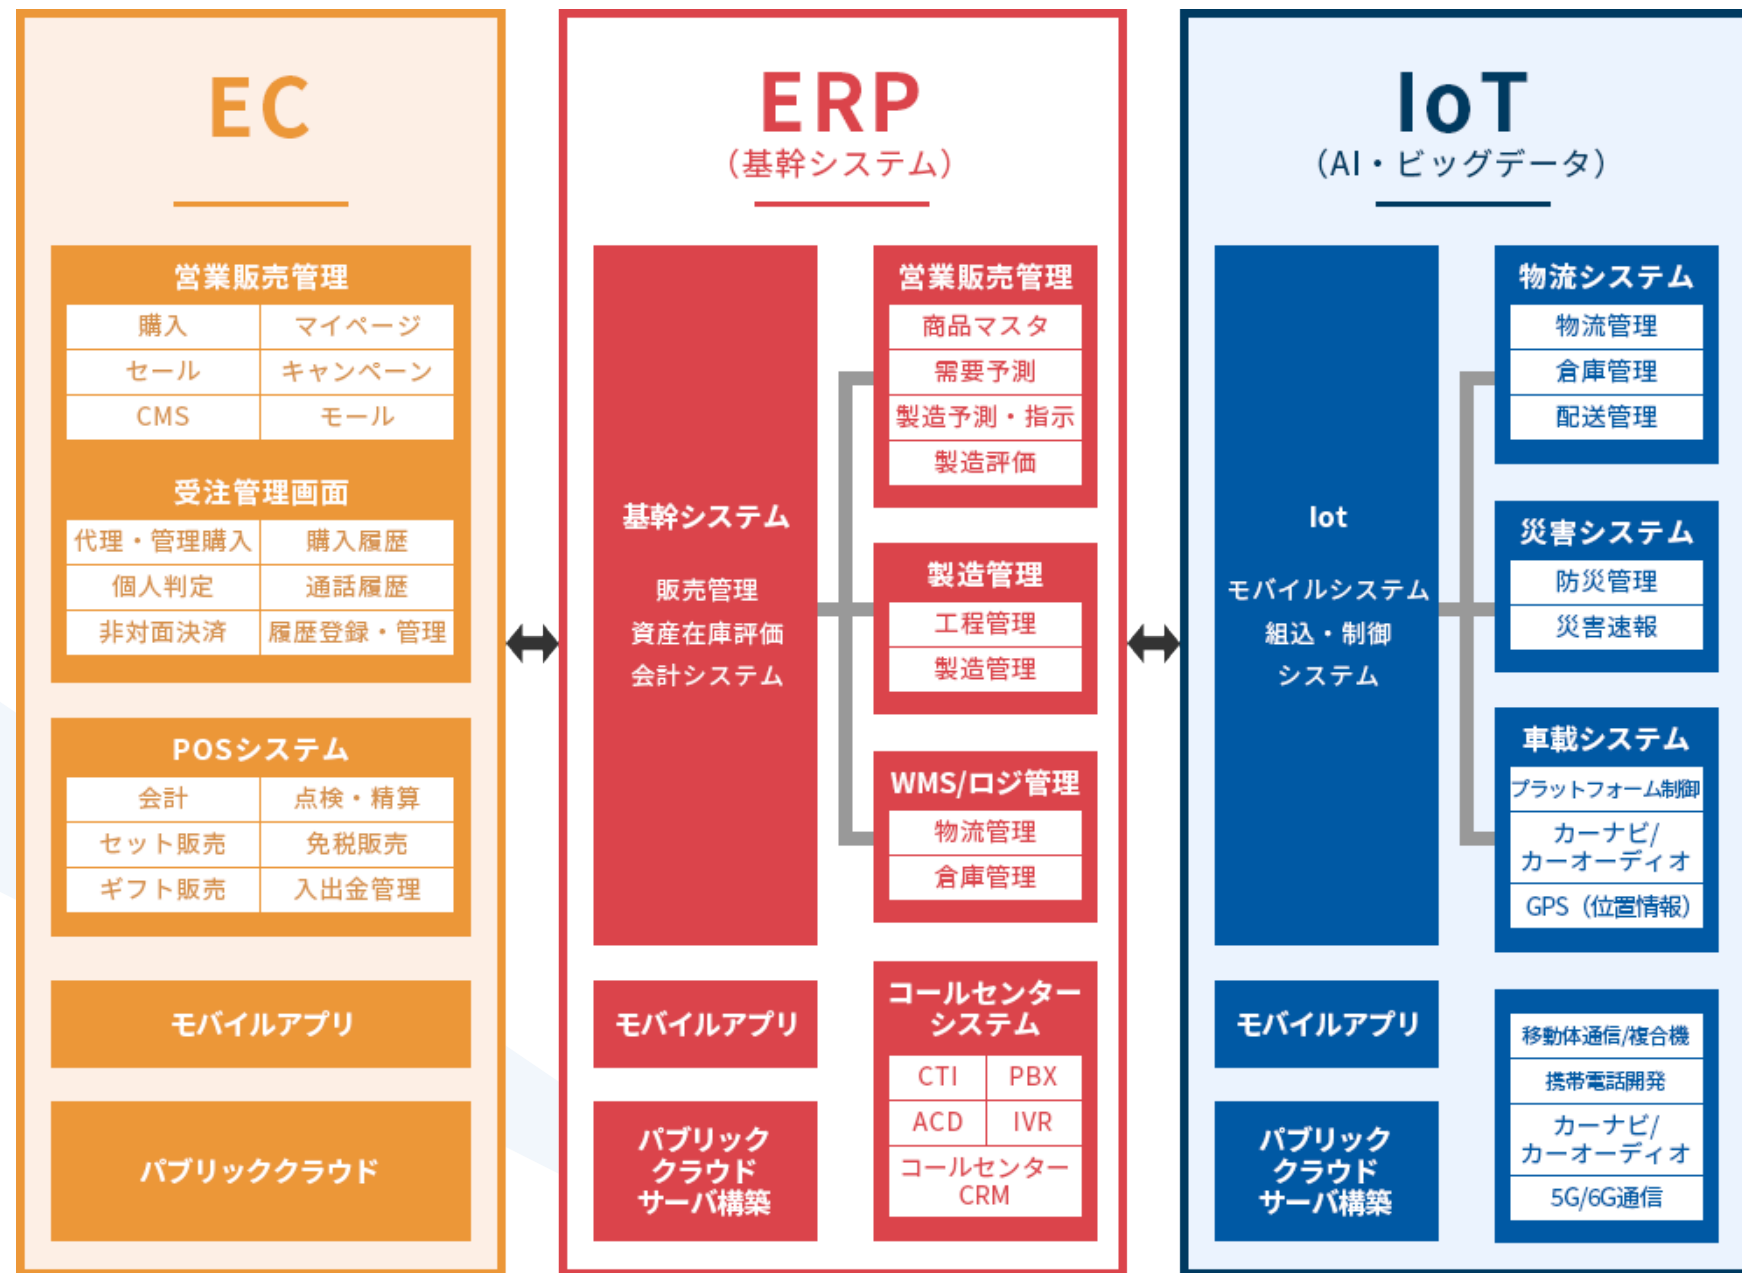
EC

営業販売管理

| 購入 | マイページ |
|---|---|
| セール | キャンペーン |
| CMS | モール |

受注管理画面

| 代理・管理購入 | 購入履歴 |
|---|---|
| 個人判定 | 通話履歴 |
| 非対面決済 | 履歴登録・管理 |

POSシステム

| 会計 | 点検・精算 |
|---|---|
| セット販売 | 免税販売 |
| ギフト販売 | 入出金管理 |

モバイルアプリ

パブリッククラウド

ERP
(基幹システム)

基幹システム

販売管理
資産在庫評価
会計システム

営業販売管理
商品マスタ
需要予測
製造予測・指示
製造評価

製造管理
工程管理
製造管理

WMS/ロジ管理
物流管理
倉庫管理

モバイルアプリ

パブリック
クラウド
サーバ構築

コールセンター
システム

| CTI | PBX |
|---|---|
| ACD | IVR |

コールセンター
CRM

IoT
(AI・ビッグデータ)

Iot

モバイルシステム
組込・制御
システム

物流システム
物流管理
倉庫管理
配送管理

災害システム
防災管理
災害速報

車載システム
プラットフォーム制御
カーナビ/
カーオーディオ
GPS（位置情報）

モバイルアプリ

パブリック
クラウド
サーバ構築

移動体通信/複合機
携帯電話開発
カーナビ/
カーオーディオ
5G/6G通信